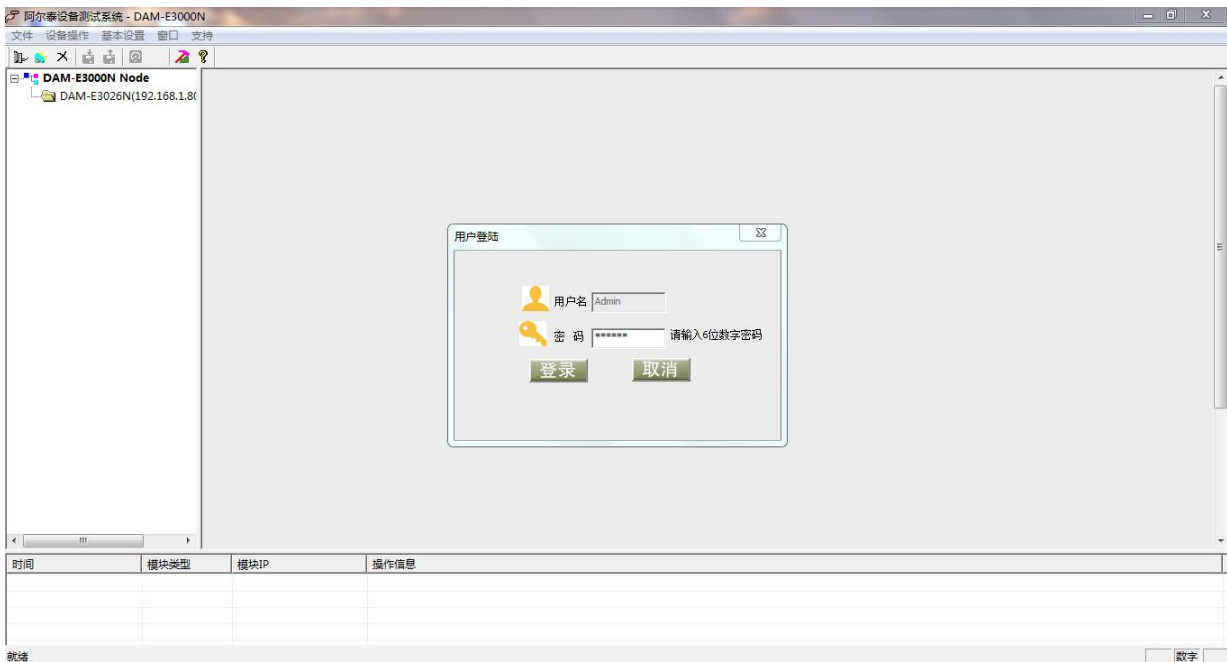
阿尔泰设备测试系统 - DAM-E3000N

文件 设备操作 基本设置 窗口 支持

DAM-E3000N Node
DAM-E3026N(192.168.1.8(

用户登陆

用户名 Admin

密 码 ****** 请输入6位数字密码

登录 取消

| 时间 | 模块类型 | 模块IP | 操作信息 |
|---|---|---|---|

就绪

数字